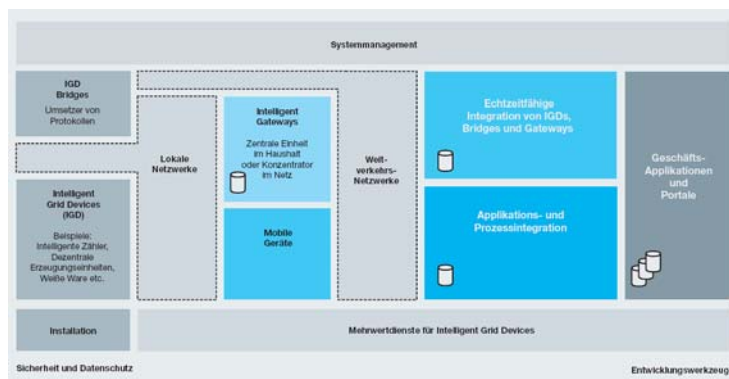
Systemmanagement

IGD Bridges

Umsetzer von Protokollen

Intelligent Grid Devices (IGD)

Beispiele: Intelligente Zähler, Dezentrale Erzeugungseinheiten, Weiße Ware etc.

Lokale Netzwerke

Intelligent Gateways

Zentrale Einheit im Haushalt oder Konzentrator im Netz

Mobile Geräte

Weit-verkehrs-Netzwerke

Echtzeitfähige Integration von IGDs, Bridges und Gateways

Applikations- und Prozessintegration

Geschäfts-Applikationen und Portale

Installation

Mehrwertdienste für Intelligent Grid Devices

Sicherheit und Datenschutz

Entwicklungswerkzeug